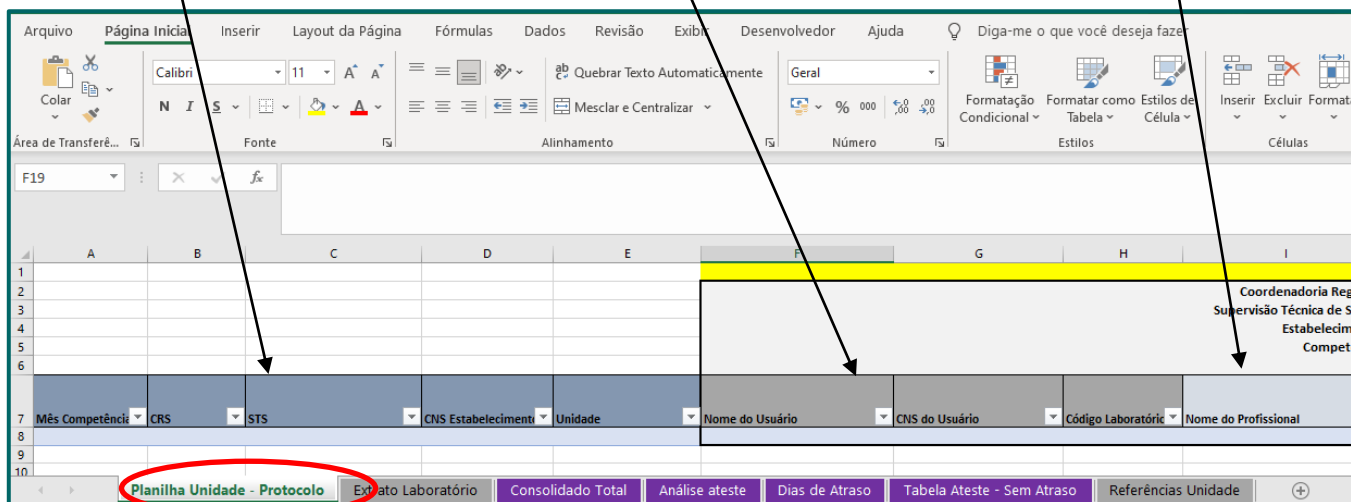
Arquivo Página Inicial Inserir Layout da Página Fórmulas Dados Revisão Exibir Desenvolvedor Ajuda Diga-me o que você deseja fazer

Colar
Área de Transferê...

Calibri 11 A A
N I S
Fonte

Quebrar Texto Automaticamente
Mesclar e Centralizar
Alinhamento

Geral
% 000 ,0 ,00
Número

Formatação Condicional
Formatar como Tabela
Estilos de Célula
Estilos

Inserir Excluir Formatar
Células

F19 fx

| | A | B | C | D | E | F | G | H | I |
|---|---|---|---|---|---|---|---|---|---|
| 1 | | | | | | | | | |
| 2 | | | | | | | | | Coordenadoria Reg |
| 3 | | | | | | | | | Supervisão Técnica de S |
| 4 | | | | | | | | | Estabelecim |
| 5 | | | | | | | | | Compet |
| 6 | | | | | | | | | |
| 7 | Mês Competência | CRS | STS | CNS Estabelecimento | Unidade | Nome do Usuário | CNS do Usuário | Código Laboratório | Nome do Profissional |
| 8 | | | | | | | | | |
| 9 | | | | | | | | | |
| 10 | | | | | | | | | |

Planilha Unidade - Protocolo | Extrato Laboratório | Consolidado Total | Análise ateste | Dias de Atraso | Tabela Ateste - Sem Atraso | Referências Unidade